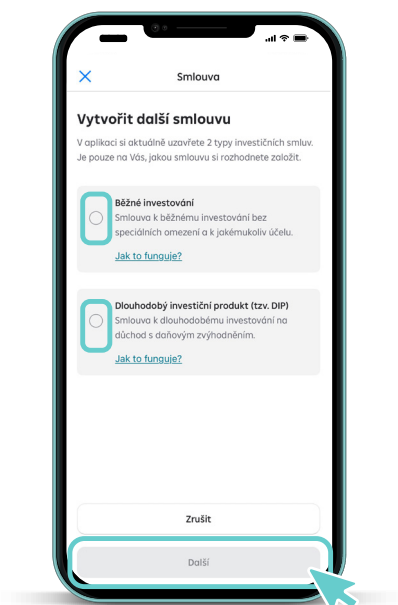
Smlouva

Vytvořit další smlouvu

V aplikaci si aktuálně uzavřete 2 typy investičních smluv. Je pouze na Vás, jakou smlouvu si rozhodnete založit.

Běžné investování
Smlouva k běžnému investování bez speciálních omezení a k jakémukoliv účelu.
Jak to funguje?

Dlouhodobý investiční produkt (tzv. DIP)
Smlouva k dlouhodobému investování na důchod s daňovým zvýhodněním.
Jak to funguje?

Zrušit

Další